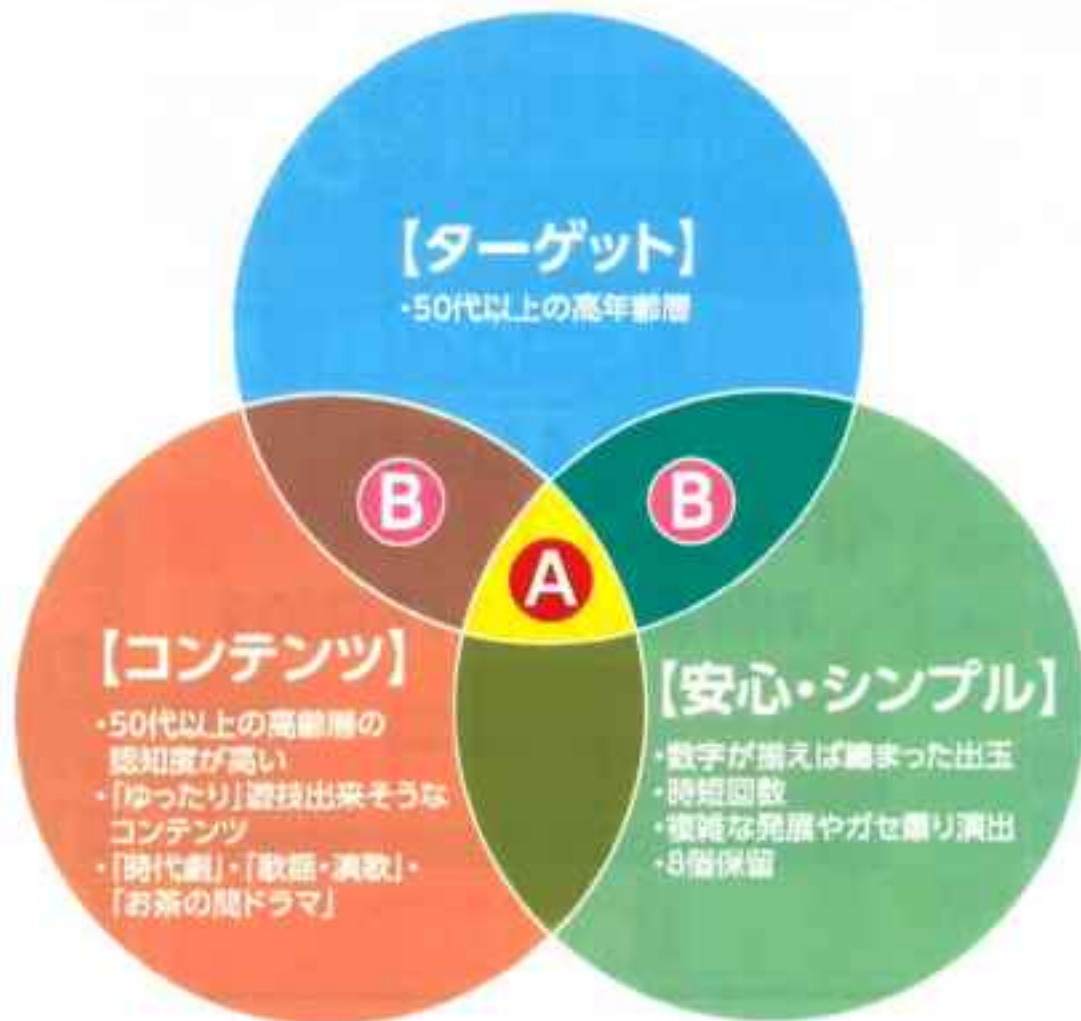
【ターゲット】
・50代以上の高年齢層

B

B

A

【コンテンツ】
・50代以上の高齢層の認知度が高い
・「ゆったり」遊技出来そうなコンテンツ
・「時代劇」・「歌謡・演歌」・「お茶の間ドラマ」

【安心・シンプル】
・数字が揃えば纏まった出玉
・時短回数
・複雑な発展やガセ煽り演出
・8個保留